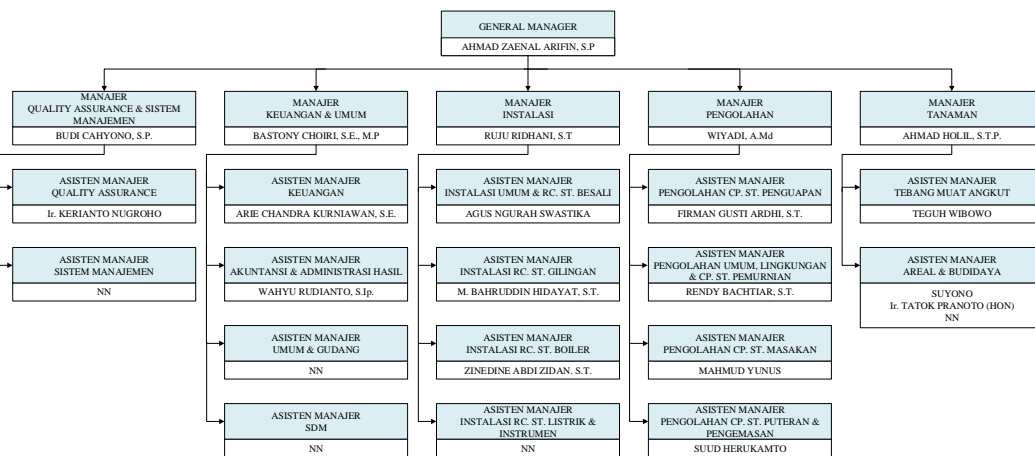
GENERAL MANAGER
AHMAD ZAENAL ARIFIN, S.P

MANAJER
QUALITY ASSURANCE & SISTEM MANAJEMEN
BUDI CAHYONO, S.P.

ASISTEN MANAJER
QUALITY ASSURANCE
Ir. KERIANTO NUGROHO

ASISTEN MANAJER
SISTEM MANAJEMEN
NN

MANAJER
KEUANGAN & UMUM
BASTONY CHOIRI, S.E., M.P

ASISTEN MANAJER
KEUANGAN
ARIE CHANDRA KURNIAWAN, S.E.

ASISTEN MANAJER
AKUNTANSI & ADMINISTRASI HASIL
WAHYU RUDIANTO, S.Ip.

ASISTEN MANAJER
UMUM & GUDANG
NN

ASISTEN MANAJER
SDM
NN

MANAJER
INSTALASI
RUJU RIDHANI, S.T

ASISTEN MANAJER
INSTALASI UMUM & RC. ST. BESALI
AGUS NGURAH SWASTIKA

ASISTEN MANAJER
INSTALASI RC. ST. GILINGAN
M. BAHRUDDIN HIDAYAT, S.T.

ASISTEN MANAJER
INSTALASI RC. ST. BOILER
ZINEDINE ABDI ZIDAN. S.T.

ASISTEN MANAJER
INSTALASI RC. ST. LISTRIK & INSTRUMEN
NN

MANAJER
PENGOLAHAN
WIYADI, A.Md

ASISTEN MANAJER
PENGOLAHAN CP. ST. PENGUAPAN
FIRMAN GUSTI ARDHI, S.T.

ASISTEN MANAJER
PENGOLAHAN UMUM, LINGKUNGAN & CP. ST. PEMURNIAN
RENDY BACHTIAR, S.T.

ASISTEN MANAJER
PENGOLAHAN CP. ST. MASAKAN
MAHMUD YUNUS

ASISTEN MANAJER
PENGOLAHAN CP. ST. PUTERAN & PENGEMASAN
SUUD HERUKAMTO

MANAJER
TANAMAN
AHMAD HOLIL, S.T.P.

ASISTEN MANAJER
TEBANG MUAT ANGKUT
TEGUH WIBOWO

ASISTEN MANAJER
AREAL & BUDIDAYA
SUYONO
Ir. TATOK PRANOTO (HON)
NN